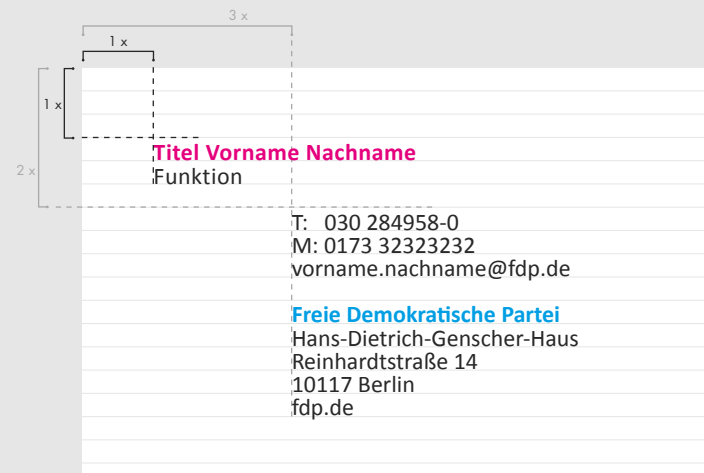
3 x

1 x

1 x

2 x

Titel Vorname Nachname
Funktion

T: 030 284958-0
M: 0173 32323232
vorname.nachname@fdp.de

Freie Demokratische Partei
Hans-Dietrich-Genscher-Haus
Reinhardtstraße 14
10117 Berlin
fdp.de